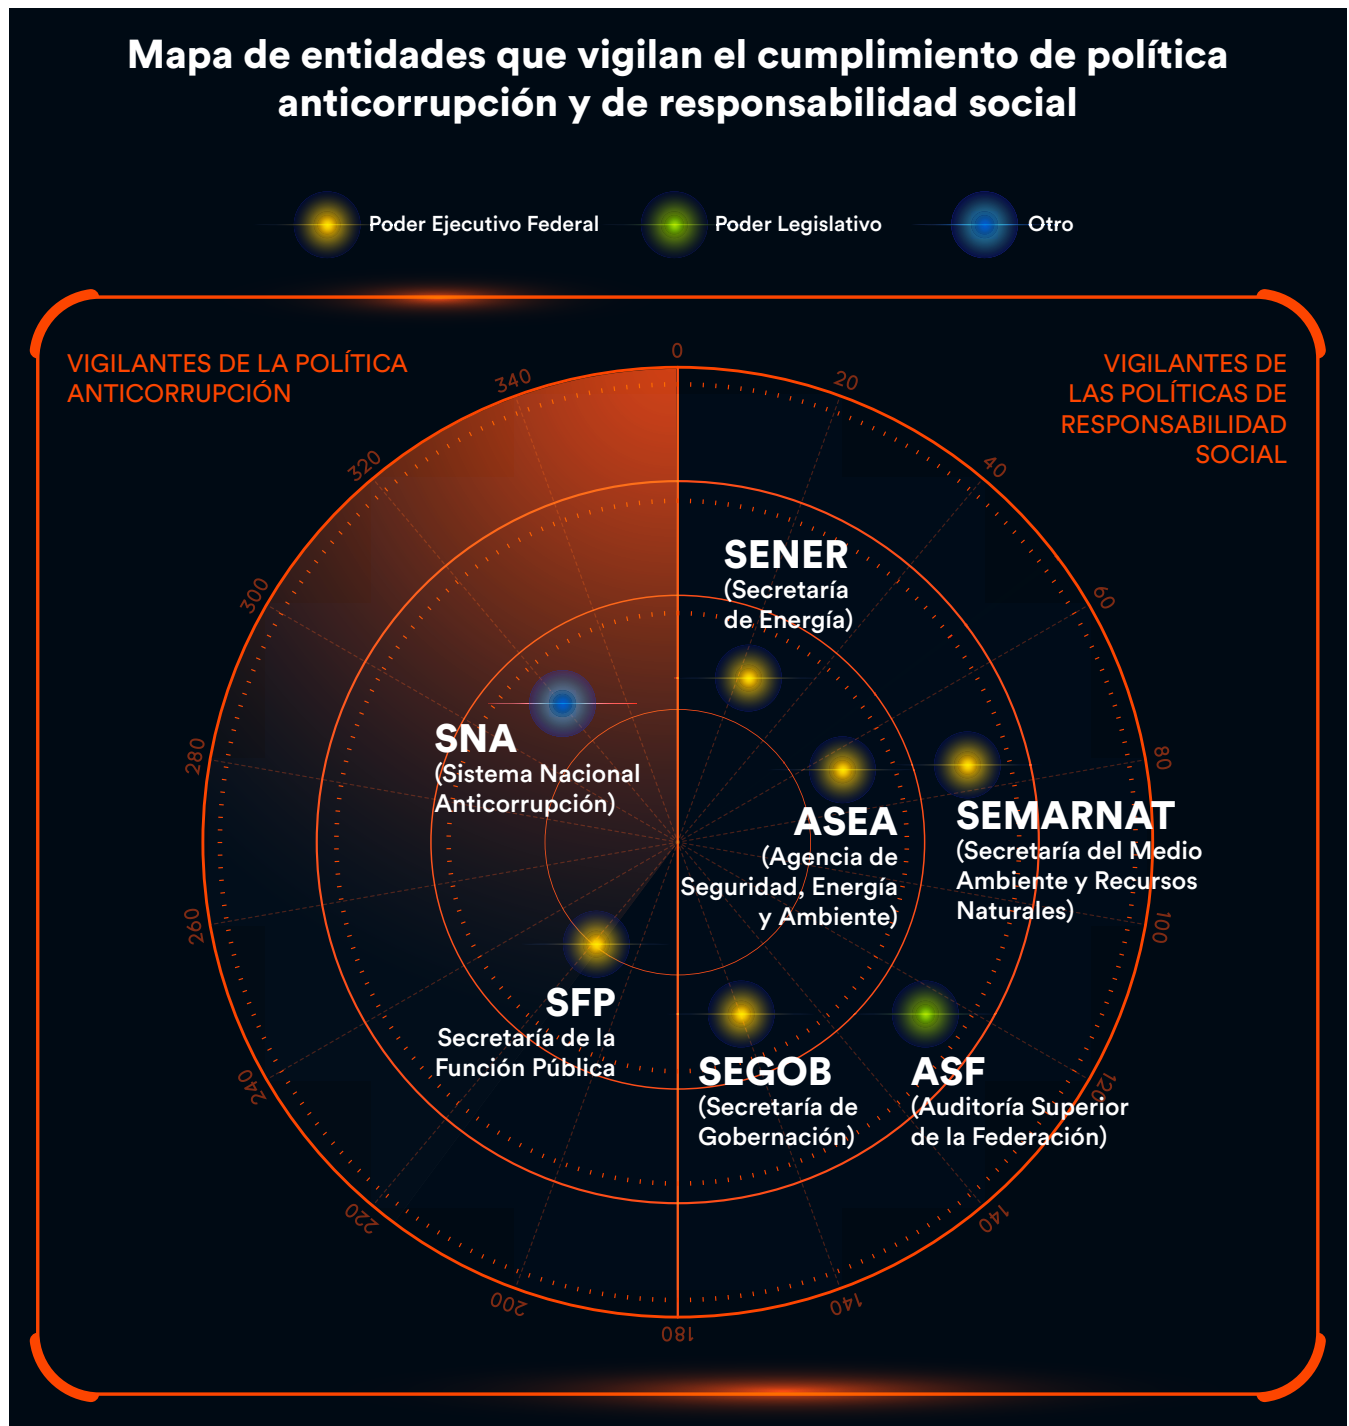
Mapa de entidades que vigilan el cumplimiento de política anticorrupción y de responsabilidad social

Poder Ejecutivo Federal
Poder Legislativo
Otro

VIGILANTES DE LA POLÍTICA ANTICORRUPCIÓN

VIGILANTES DE LAS POLÍTICAS DE RESPONSABILIDAD SOCIAL

0
20
40
60
80
100
120
140
140
180
200
220
240
260
280
300
320
340

SENER
(Secretaría de Energía)

SNA
(Sistema Nacional Anticorrupción)

ASEA
(Agencia de Seguridad, Energía y Ambiente)

SEMARNAT
(Secretaría del Medio Ambiente y Recursos Naturales)

SFP
Secretaría de la Función Pública

SEGOB
(Secretaría de Gobernación)

ASF
(Auditoría Superior de la Federación)